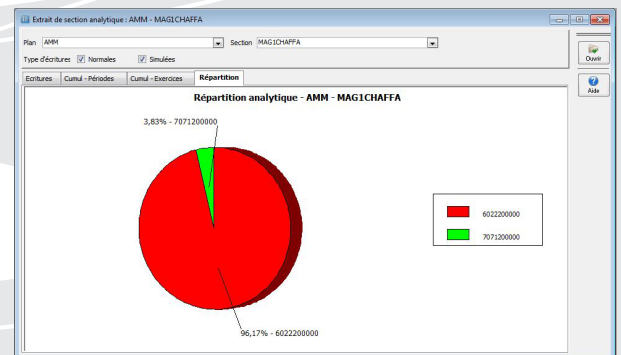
Extrait de section analytique : AMM - MAG1CHAFFA

Plan AMM

Section MAG1CHAFFA

Type d'écritures Normales Simulées

Ouvrir

Aide

Ecritures | Cumul - Périodes | Cumul - Exercices | Répartition

Répartition analytique - AMM - MAG1CHAFFA

3,83% - 7071200000

96,17% - 6022200000

6022200000

7071200000